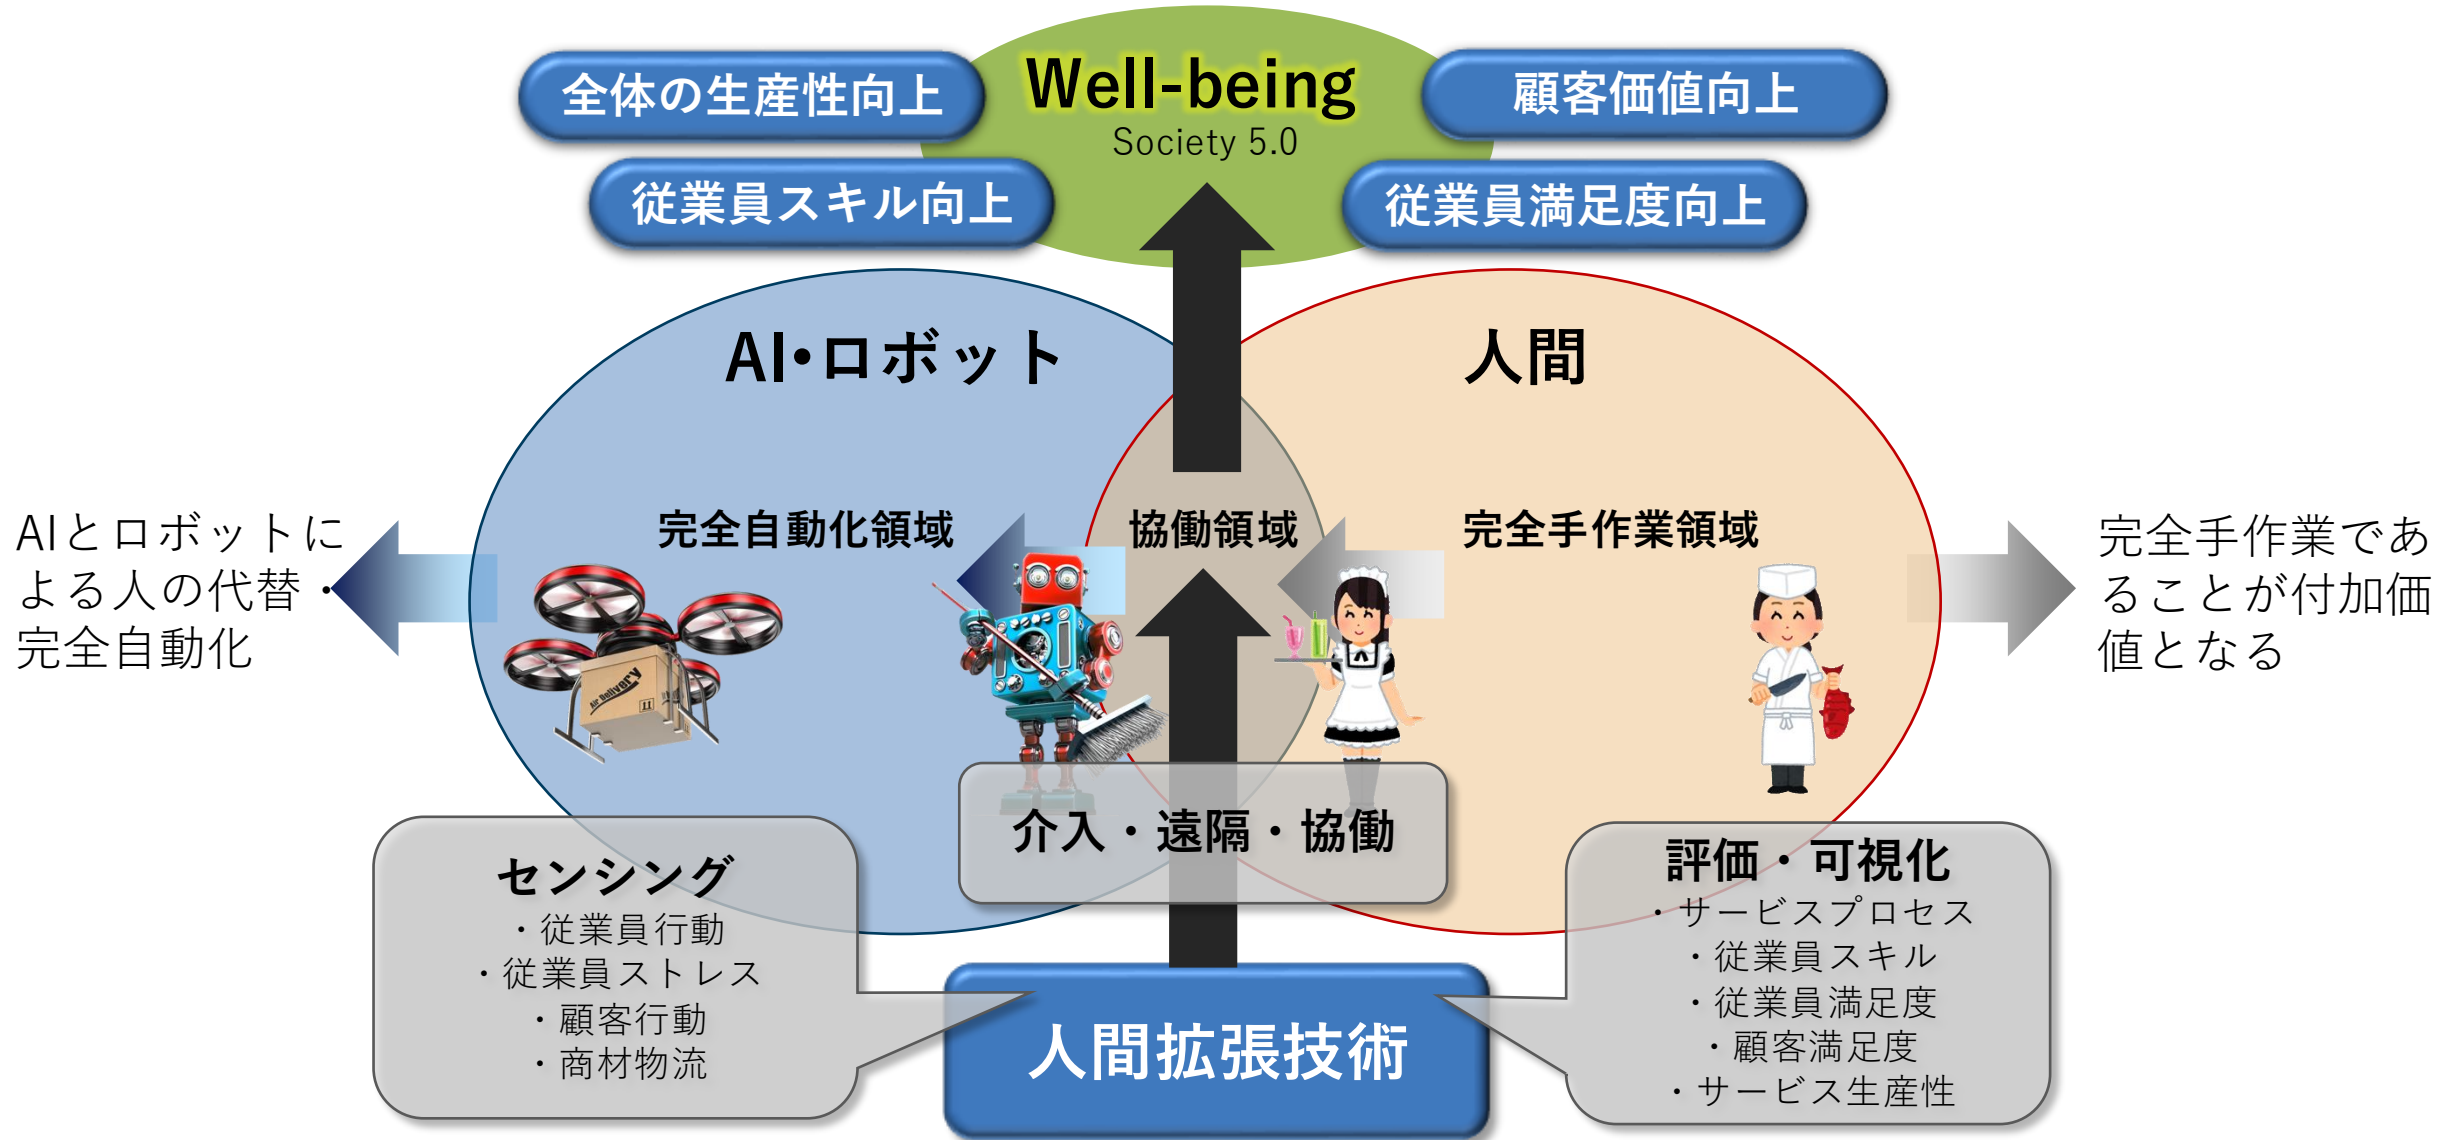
全体の生産性向上

Well-being
Society 5.0

顧客価値向上

従業員スキル向上

従業員満足度向上

AI•ロボット

人間

AIとロボットによる人の代替・完全自動化

完全自動化領域

協働領域

完全手作業領域

完全手作業であることが付加価値となる

Air Delivery

介入・遠隔・協働

センシング
・従業員行動
・従業員ストレス
・顧客行動
・商材物流

評価・可視化
・サービスプロセス
・従業員スキル
・従業員満足度
・顧客満足度
・サービス生産性

人間拡張技術